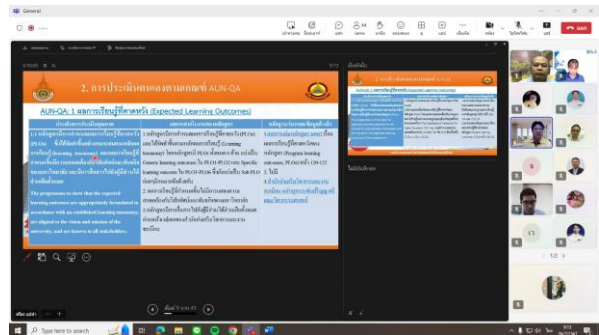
General

ออก

2. การประเมินตนเองตามเกณฑ์ AUN-QA

AUN-QA: 1 ผลการเรียนรู้ที่คาดหวัง (Expected Learning Outcomes)

The programme to show that the expected learning outcomes are appropriately formulated in accordance with an established learning taxonomy, are aligned to the vision and mission of the university, and are known to all stakeholders.

1/2

Type here to search